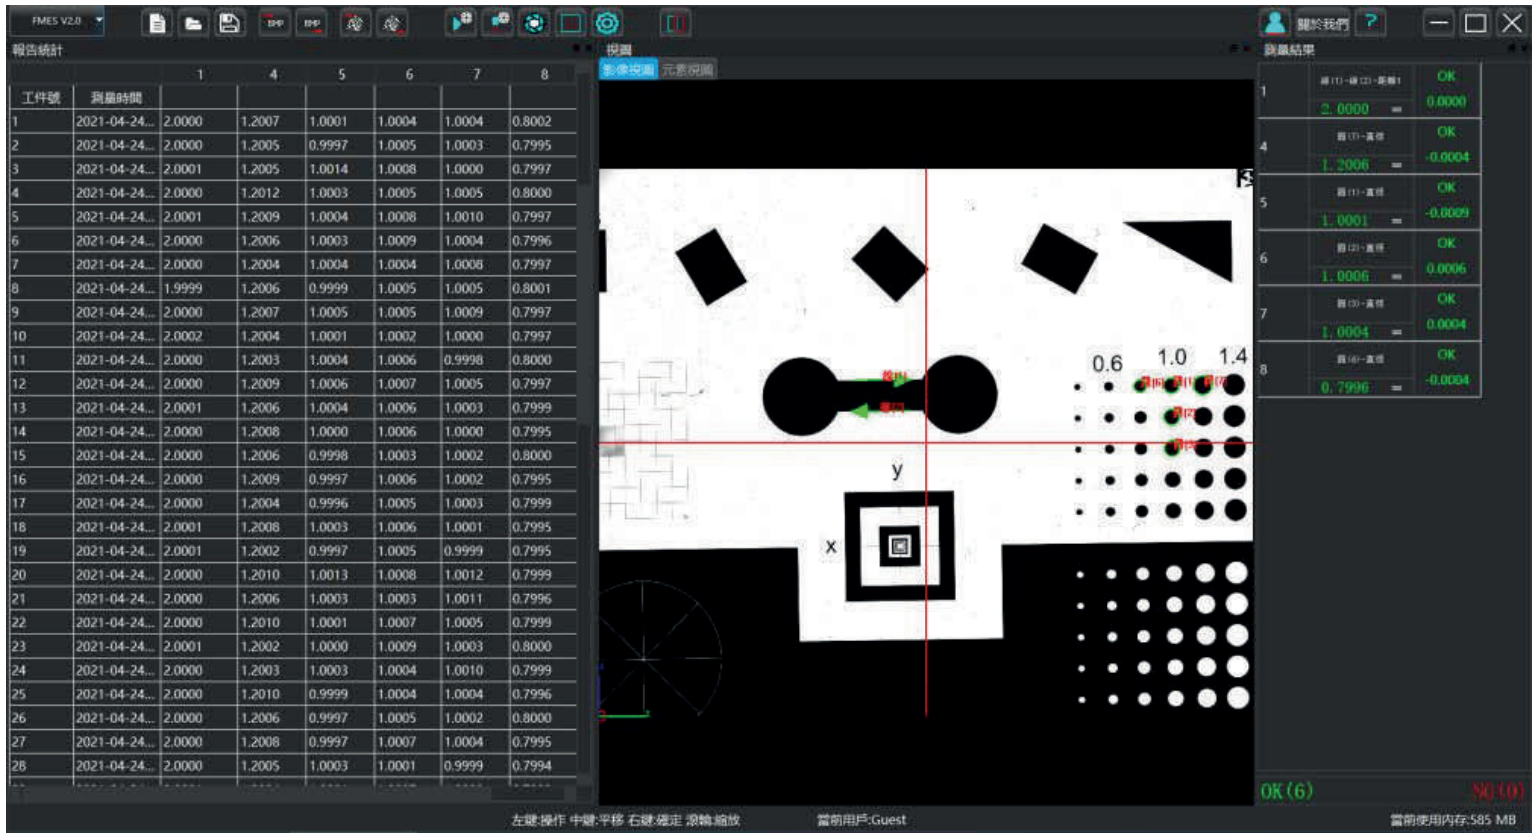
FMES V2.0

關於我們 ?

報告統計

| | | 1 | 4 | 5 | 6 | 7 | 8 |
|---|---|---|---|---|---|---|---|
| 工件號 | 測量時間 | | | | | | |
| 1 | 2021-04-24... | 2.0000 | 1.2007 | 1.0001 | 1.0004 | 1.0004 | 0.8002 |
| 2 | 2021-04-24... | 2.0000 | 1.2005 | 0.9997 | 1.0005 | 1.0003 | 0.7995 |
| 3 | 2021-04-24... | 2.0001 | 1.2005 | 1.0014 | 1.0008 | 1.0000 | 0.7997 |
| 4 | 2021-04-24... | 2.0000 | 1.2012 | 1.0003 | 1.0005 | 1.0005 | 0.8000 |
| 5 | 2021-04-24... | 2.0001 | 1.2009 | 1.0004 | 1.0008 | 1.0010 | 0.7997 |
| 6 | 2021-04-24... | 2.0000 | 1.2006 | 1.0003 | 1.0009 | 1.0004 | 0.7996 |
| 7 | 2021-04-24... | 2.0000 | 1.2004 | 1.0004 | 1.0004 | 1.0008 | 0.7997 |
| 8 | 2021-04-24... | 1.9999 | 1.2006 | 0.9999 | 1.0005 | 1.0005 | 0.8001 |
| 9 | 2021-04-24... | 2.0000 | 1.2007 | 1.0005 | 1.0005 | 1.0009 | 0.7997 |
| 10 | 2021-04-24... | 2.0002 | 1.2004 | 1.0001 | 1.0002 | 1.0000 | 0.7997 |
| 11 | 2021-04-24... | 2.0000 | 1.2003 | 1.0004 | 1.0006 | 0.9998 | 0.8000 |
| 12 | 2021-04-24... | 2.0000 | 1.2009 | 1.0006 | 1.0007 | 1.0005 | 0.7997 |
| 13 | 2021-04-24... | 2.0001 | 1.2006 | 1.0004 | 1.0006 | 1.0003 | 0.7999 |
| 14 | 2021-04-24... | 2.0000 | 1.2008 | 1.0000 | 1.0006 | 1.0000 | 0.7995 |
| 15 | 2021-04-24... | 2.0000 | 1.2006 | 0.9998 | 1.0003 | 1.0002 | 0.8000 |
| 16 | 2021-04-24... | 2.0000 | 1.2009 | 0.9997 | 1.0006 | 1.0002 | 0.7995 |
| 17 | 2021-04-24... | 2.0000 | 1.2004 | 0.9996 | 1.0005 | 1.0003 | 0.7999 |
| 18 | 2021-04-24... | 2.0001 | 1.2008 | 1.0003 | 1.0006 | 1.0001 | 0.7995 |
| 19 | 2021-04-24... | 2.0001 | 1.2002 | 0.9997 | 1.0005 | 0.9999 | 0.7995 |
| 20 | 2021-04-24... | 2.0000 | 1.2010 | 1.0013 | 1.0008 | 1.0012 | 0.7999 |
| 21 | 2021-04-24... | 2.0000 | 1.2006 | 1.0003 | 1.0003 | 1.0011 | 0.7996 |
| 22 | 2021-04-24... | 2.0000 | 1.2010 | 1.0001 | 1.0007 | 1.0005 | 0.7999 |
| 23 | 2021-04-24... | 2.0001 | 1.2002 | 1.0000 | 1.0009 | 1.0003 | 0.8000 |
| 24 | 2021-04-24... | 2.0000 | 1.2003 | 1.0003 | 1.0004 | 1.0010 | 0.7999 |
| 25 | 2021-04-24... | 2.0000 | 1.2010 | 0.9999 | 1.0004 | 1.0004 | 0.7996 |
| 26 | 2021-04-24... | 2.0000 | 1.2006 | 0.9997 | 1.0005 | 1.0002 | 0.8000 |
| 27 | 2021-04-24... | 2.0000 | 1.2008 | 0.9997 | 1.0007 | 1.0004 | 0.7995 |
| 28 | 2021-04-24... | 2.0000 | 1.2005 | 1.0003 | 1.0001 | 0.9999 | 0.7994 |

視圖
影像視圖 元素視圖

0.6 1.0 1.4
y
x

測量結果

| | | | |
|---|---|---|---|
| 1 | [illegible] 2.0000 = | OK | 0.0000 |
| 4 | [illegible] 1.2006 = | OK | -0.0004 |
| 5 | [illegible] 1.0001 = | OK | -0.0009 |
| 6 | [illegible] 1.0006 = | OK | 0.0006 |
| 7 | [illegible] 1.0004 = | OK | 0.0004 |
| 8 | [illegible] 0.7996 = | OK | -0.0004 |

OK(6) NG(0)

左鍵:操作 中鍵:平移 右鍵:確定 滾輪:縮放 當前用戶:Guest 當前使用內存:585 MB